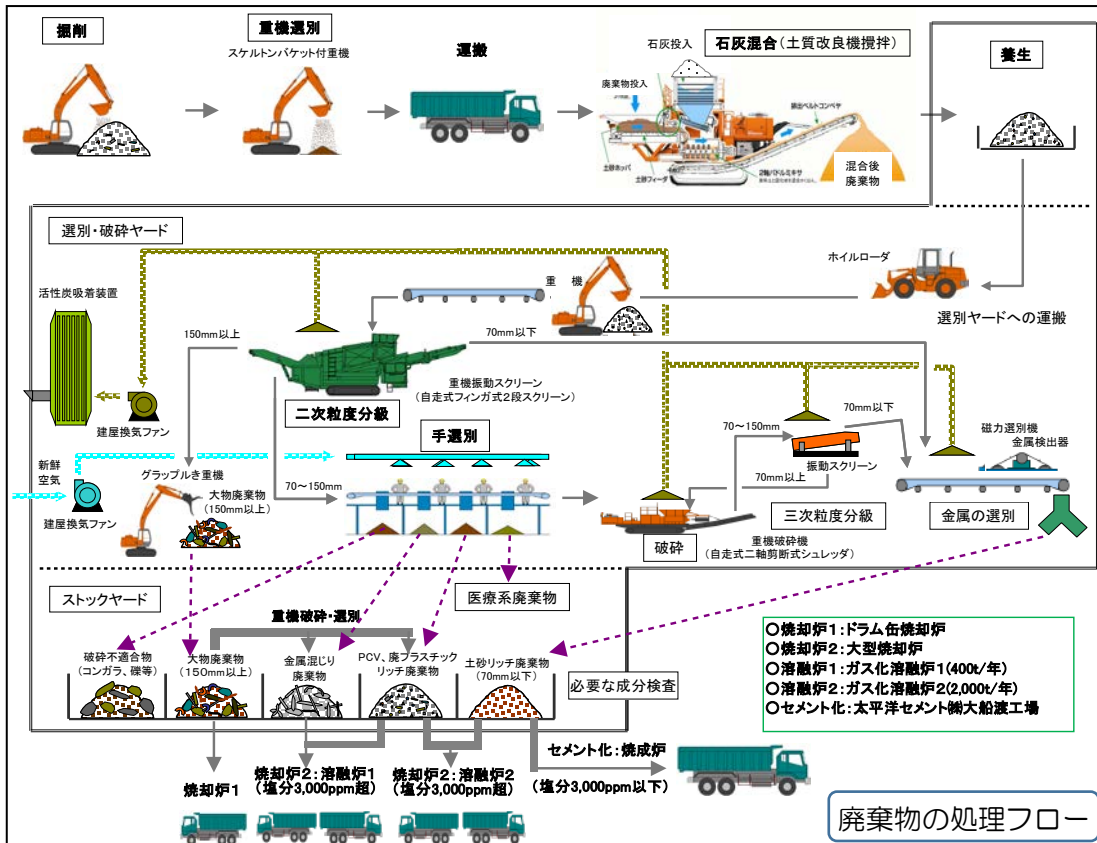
掘削

重機選別
スケルトンバケット付重機

運搬

石灰投入
石灰混合(土質改良機攪拌)
廃棄物投入
排出ベルトコンベヤ
土砂ホッパ
2軸パドルミキサ
土砂フィーダ
混合後
廃棄物

養生

選別・破砕ヤード

ホイルローダ

重機

選別ヤードへの運搬

活性炭吸着装置

150mm以上

70mm以下

重機振動スクリーン
(自走式フィンガ式2段スクリーン)

二次粒度分級

建屋換気ファン

手選別

新鮮
空気

グラップルき重機

大物廃棄物
(150mm以上)

建屋換気ファン

70〜150mm

70mm以下

70〜150mm

磁力選別機
金属検出器

振動スクリーン

70mm以上

三次粒度分級

金属の選別

破砕

重機破砕機
(自走式二軸剪断式シュレッダ)

医療系廃棄物

ストックヤード

重機破砕・選別

破砕不適合物
(コンガラ、礫等)

大物廃棄物
(150mm以上)

金属混じり
廃棄物

PCV、廃プラスチック
リッチ廃棄物

土砂リッチ廃棄物
(70mm以下)

必要な成分検査

○焼却炉1:ドラム缶焼却炉
○焼却炉2:大型焼却炉
○溶融炉1:ガス化溶融炉1(400t/年)
○溶融炉2:ガス化溶融炉2(2,000t/年)
○セメント化:太平洋セメント㈱大船渡工場

セメント化:焼成炉

焼却炉1

焼却炉2:溶融炉1
(塩分3,000ppm超)

焼却炉2:溶融炉2
(塩分3,000ppm超)

(塩分3,000ppm以下)

廃棄物の処理フロー